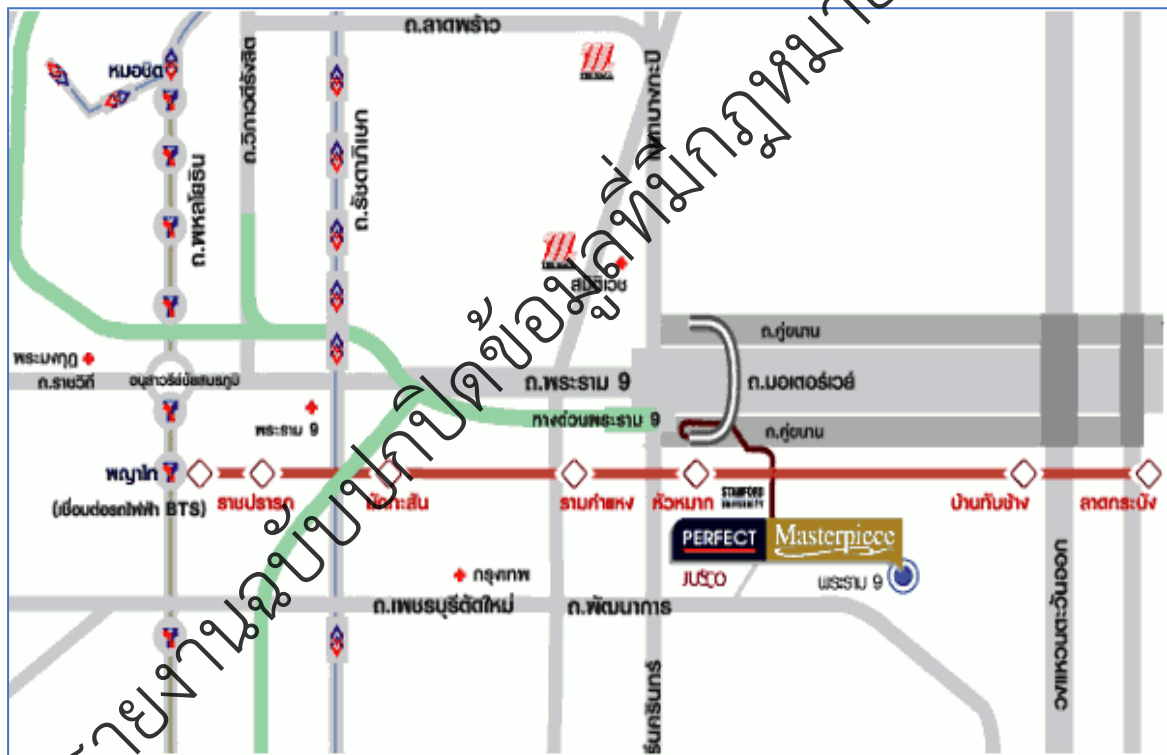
ถ.ลาดพร้าว
หมอชิต
ถ.วิภาวดีรังสิต
ถ.พหลโยธิน
ถ.รัชดาภิเษก
ถ.ลาดพร้าว
สมิติเวช
พระมงกุฎ
ถ.ราชวิถี
อนุสาวรีย์ชัยสมรภูมิ
พระราม 9
ถ.พระราม 9
ทางด่วนพระราม 9
ถ.คู่ขนาน
ถ.มอเตอร์เวย์
ถ.คู่ขนาน
พญาไท
(เชื่อมต่อรถไฟฟ้า BTS)
ราชปรารภ
มักกะสัน
รามคำแหง
หัวหมาก
STAMFORD
บ้านทับช้าง
ลาดกระบัง
PERFECT Masterpiece
JUSCO
พระราม 9
กรุงเทพ
ถ.เพชรบุรีตัดใหม่
ถ.พัฒนาการ
ถ.ศรีนครินทร์
ถนนบางกะปิ
ถนนกาญจนาภิเษก
รายงานฉบับนี้ปกปิดข้อมูลที่มีกฎหมาย